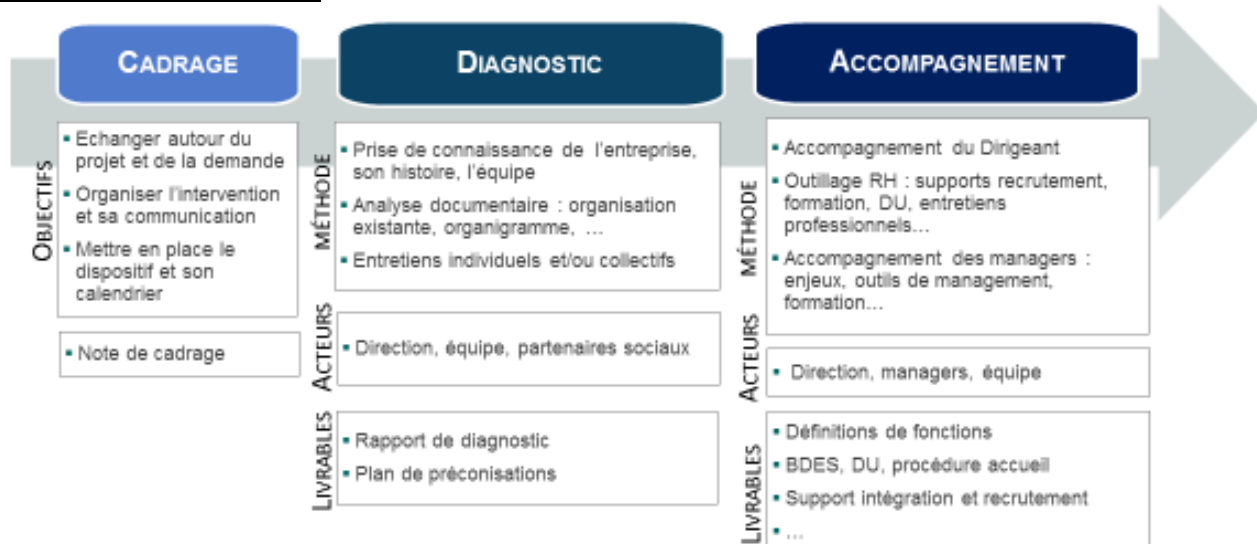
CADRAGE

OBJECTIFS

- Echanger autour du projet et de la demande
- Organiser l'intervention et sa communication
- Mettre en place le dispositif et son calendrier

- Note de cadrage

DIAGNOSTIC

MÉTHODE

- Prise de connaissance de l'entreprise, son histoire, l'équipe
- Analyse documentaire : organisation existante, organigramme, …
- Entretiens individuels et/ou collectifs

ACTEURS

- Direction, équipe, partenaires sociaux

LIVRABLES

- Rapport de diagnostic
- Plan de préconisations

ACCOMPAGNEMENT

MÉTHODE

- Accompagnement du Dirigeant
- Outillage RH : supports recrutement, formation, DU, entretiens professionnels…
- Accompagnement des managers : enjeux, outils de management, formation…

ACTEURS

- Direction, managers, équipe

LIVRABLES

- Définitions de fonctions
- BDES, DU, procédure accueil
- Support intégration et recrutement
- …